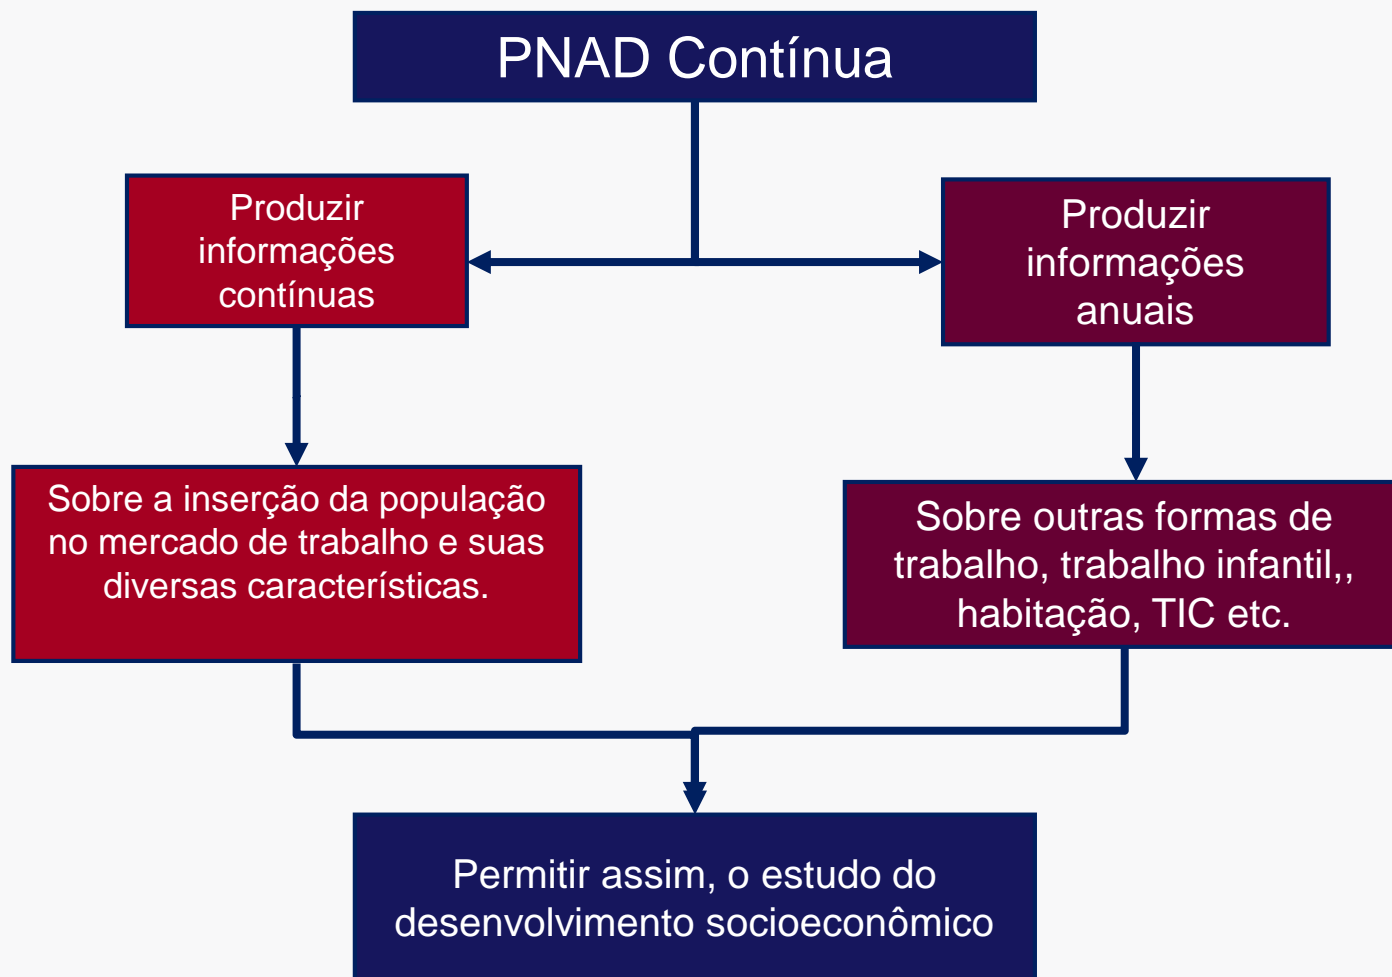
PNAD Contínua

Produzir informações contínuas

Produzir informações anuais

Sobre a inserção da população no mercado de trabalho e suas diversas características.

Sobre outras formas de trabalho, trabalho infantil,, habitação, TIC etc.

Permitir assim, o estudo do desenvolvimento socioeconômico